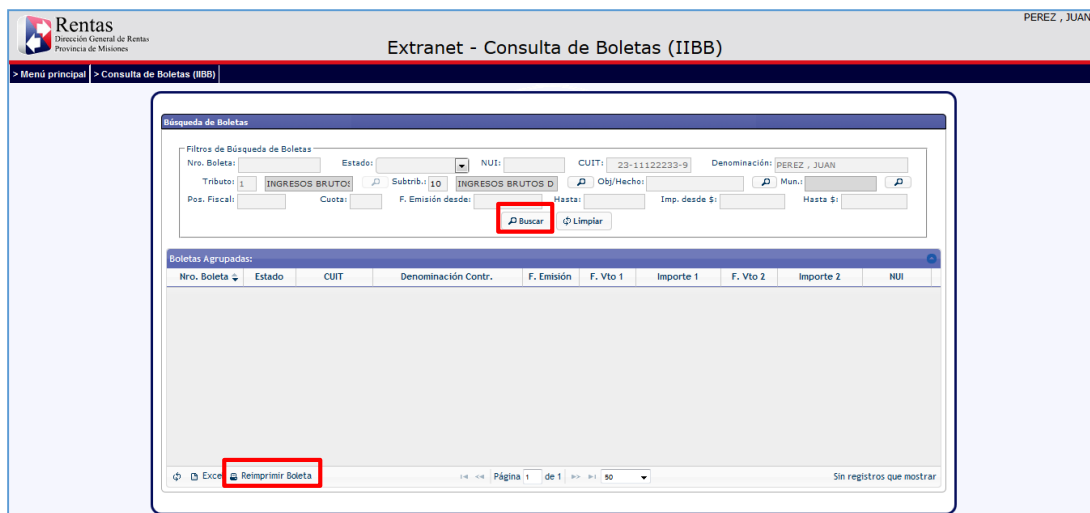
Rentas
Dirección General de Rentas
Provincia de Misiones

PEREZ , JUAN

Extranet - Consulta de Boletas (IIBB)

> Menú principal | > Consulta de Boletas (IIBB)

Búsqueda de Boletas

Filtros de Búsqueda de Boletas

Nro. Boleta: Estado: NUI: CUIT: 23-11122233-9 Denominación: PEREZ , JUAN

Tributo: 1 INGRESOS BRUTOS Subtrib.: 10 INGRESOS BRUTOS D Obj/Hecho: Mun.:

Pos. Fiscal: Cuota: F. Emisión desde: Hasta: Imp. desde $: Hasta $:

Buscar Limpiar

Boletas Agrupadas:

| Nro. Boleta | Estado | CUIT | Denominación Contr. | F. Emisión | F. Vto 1 | Importe 1 | F. Vto 2 | Importe 2 | NUI |
|---|---|---|---|---|---|---|---|---|---|

Exce Reimprimir Boleta Página 1 de 1 50 Sin registros que mostrar